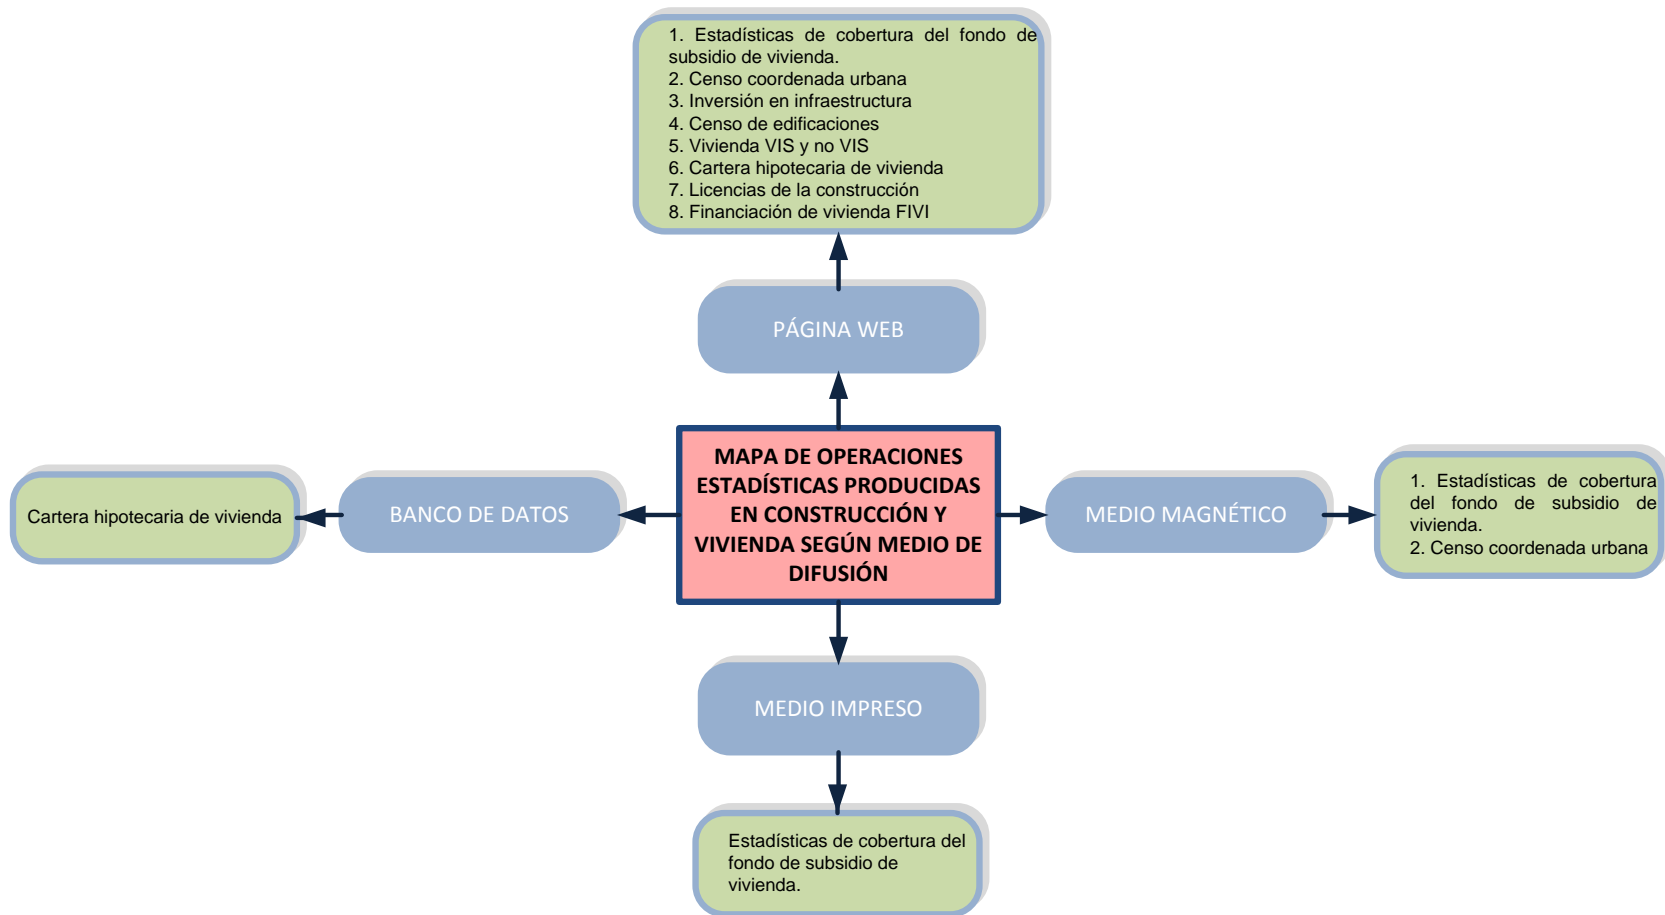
1. Estadísticas de cobertura del fondo de subsidio de vivienda.
2. Censo coordenada urbana
3. Inversión en infraestructura
4. Censo de edificaciones
5. Vivienda VIS y no VIS
6. Cartera hipotecaria de vivienda
7. Licencias de la construcción
8. Financiación de vivienda FIVI

PÁGINA WEB

MAPA DE OPERACIONES ESTADÍSTICAS PRODUCIDAS EN CONSTRUCCIÓN Y VIVIENDA SEGÚN MEDIO DE DIFUSIÓN

Cartera hipotecaria de vivienda

BANCO DE DATOS

MEDIO MAGNÉTICO

1. Estadísticas de cobertura del fondo de subsidio de vivienda.
2. Censo coordenada urbana

MEDIO IMPRESO

Estadísticas de cobertura del fondo de subsidio de vivienda.